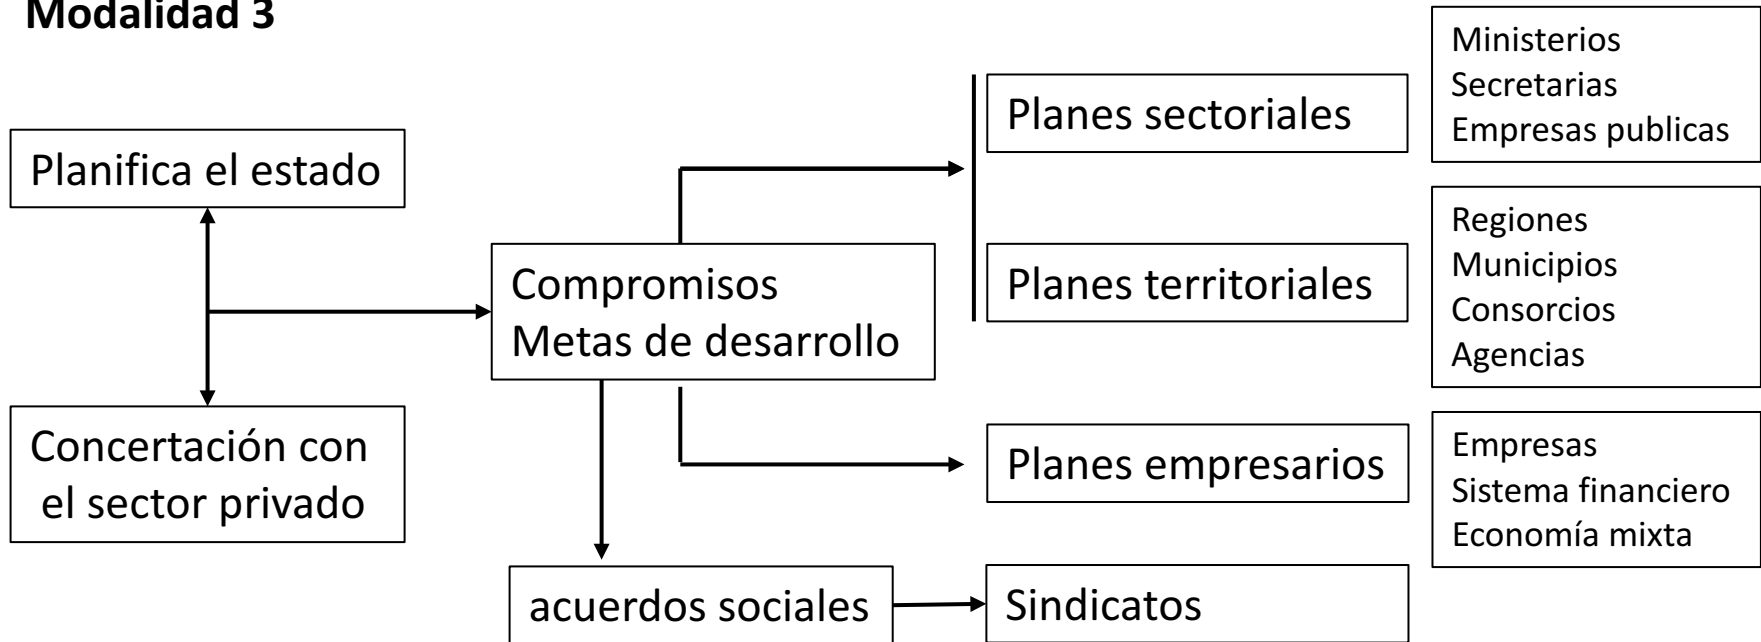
Modalidad 3

Planifica el estado

Concertación con el sector privado

Compromisos
Metas de desarrollo

acuerdos sociales

Planes sectoriales

Planes territoriales

Planes empresarios

Sindicatos

Ministerios
Secretarias
Empresas publicas

Regiones
Municipios
Consorcios
Agencias

Empresas
Sistema financiero
Economía mixta